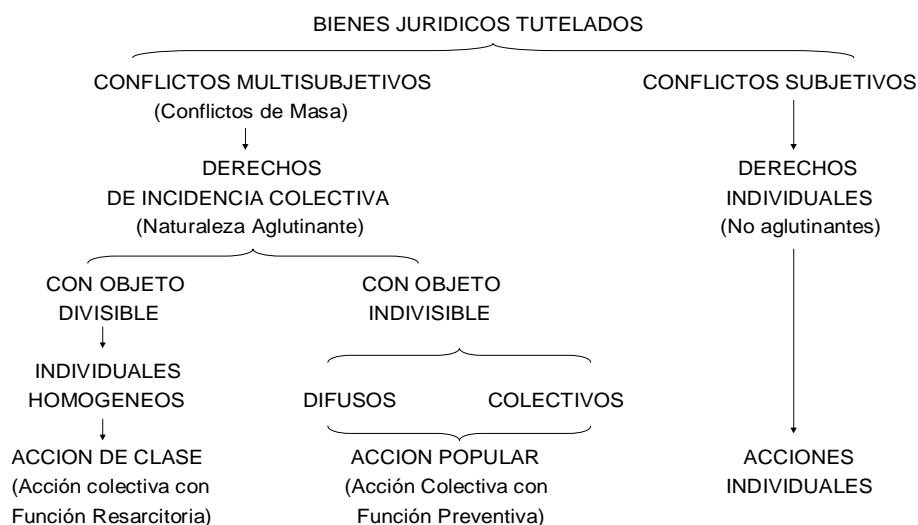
BIENES JURIDICOS TUTELADOS

CONFLICTOS MULTISUBJETIVOS
(Conflictos de Masa)

DERECHOS
DE INCIDENCIA COLECTIVA
(Naturaleza Aglutinante)

CON OBJETO
DIVISIBLE

INDIVIDUALES
HOMOGENEOS

ACCION DE CLASE
(Acción colectiva con
Función Resarcitoria)

CON OBJETO
INDIVISIBLE

DIFUSOS

COLECTIVOS

ACCION POPULAR
(Acción Colectiva con
Función Preventiva)

CONFLICTOS SUBJETIVOS

DERECHOS
INDIVIDUALES
(No aglutinantes)

ACCIONES
INDIVIDUALES